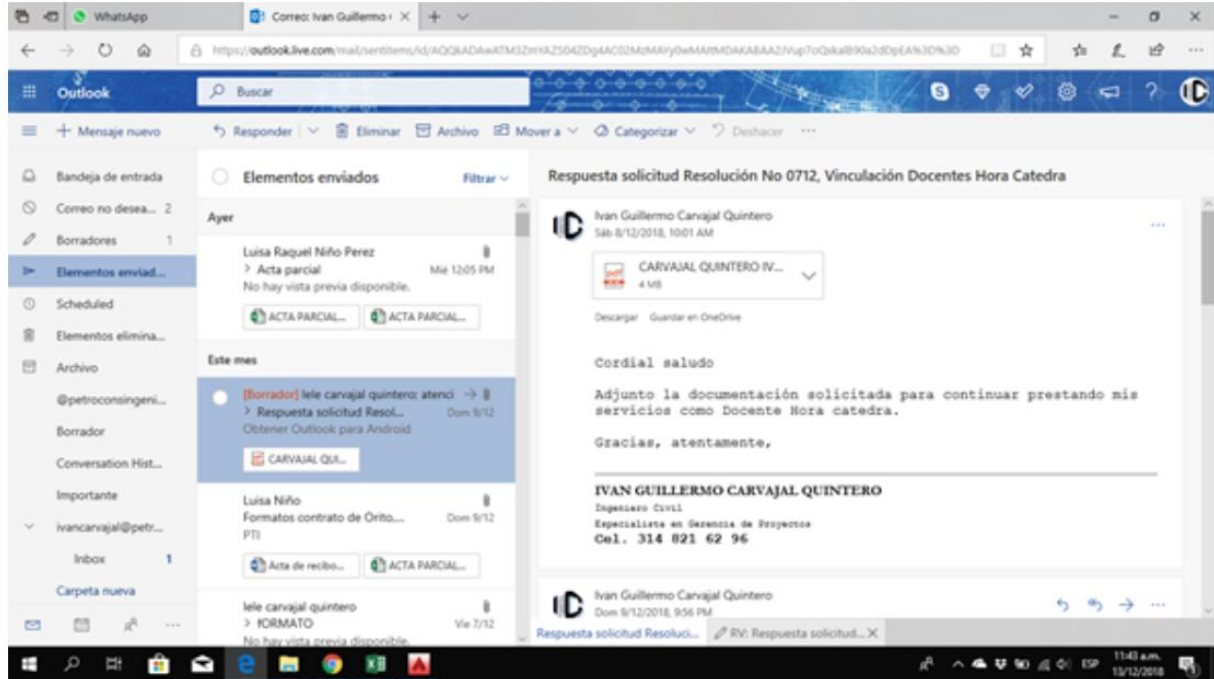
WhatsApp
Correo: Ivan Guillermo
https://outlook.live.com/mail/sentitems/id/AQQkADAwATM3ZmVkZS04ZDg4AC02MzMAYy0wMAItMDAKABAA2Wup7oQskaB90a2dDpEA%3D%3D

Outlook
Buscar

+ Mensaje nuevo
Responder | Eliminar Archivo Mover a Categorizar Deshacer ···

Bandeja de entrada
Correo no desea... 2
Borradores 1
Elementos enviad...
Scheduled
Elementos elimina...
Archivo
@petroconsingeni...
Borrador
Conversation Hist...
Importante
ivancarvajal@petr...
Inbox 1
Carpeta nueva

Elementos enviados
Filtrar
Ayer
Luisa Raquel Niño Perez
> Acta parcial
Mié 12:05 PM
No hay vista previa disponible.
ACTA PARCIAL... ACTA PARCIAL...
Este mes
[Borrador] lele carvajal quintero; atenci
> Respuesta solicitud Resol...
Dom 9/12
Obtener Outlook para Android
CARVAJAL QUI...
Luisa Niño
Formatos contrato de Orito....
Dom 9/12
PTI
Acta de recibo... ACTA PARCIAL...
lele carvajal quintero
> FORMATO
Vie 7/12
No hay vista previa disponible.

Respuesta solicitud Resolución No 0712, Vinculación Docentes Hora Catedra
Ivan Guillermo Carvajal Quintero
Sáb 8/12/2018, 10:01 AM
CARVAJAL QUINTERO IV...
4 MB
Descargar Guardar en OneDrive

Cordial saludo

Adjunto la documentación solicitada para continuar prestando mis servicios como Docente Hora catedra.

Gracias, atentamente,

IVAN GUILLERMO CARVAJAL QUINTERO
Ingeniero Civil
Especialista en Gerencia de Proyectos
Cel. 314 821 62 96

Ivan Guillermo Carvajal Quintero
Dom 9/12/2018, 9:56 PM
Respuesta solicitud Resoluci... RV: Respuesta solicitud...

ESP 11:43 a.m. 13/12/2018